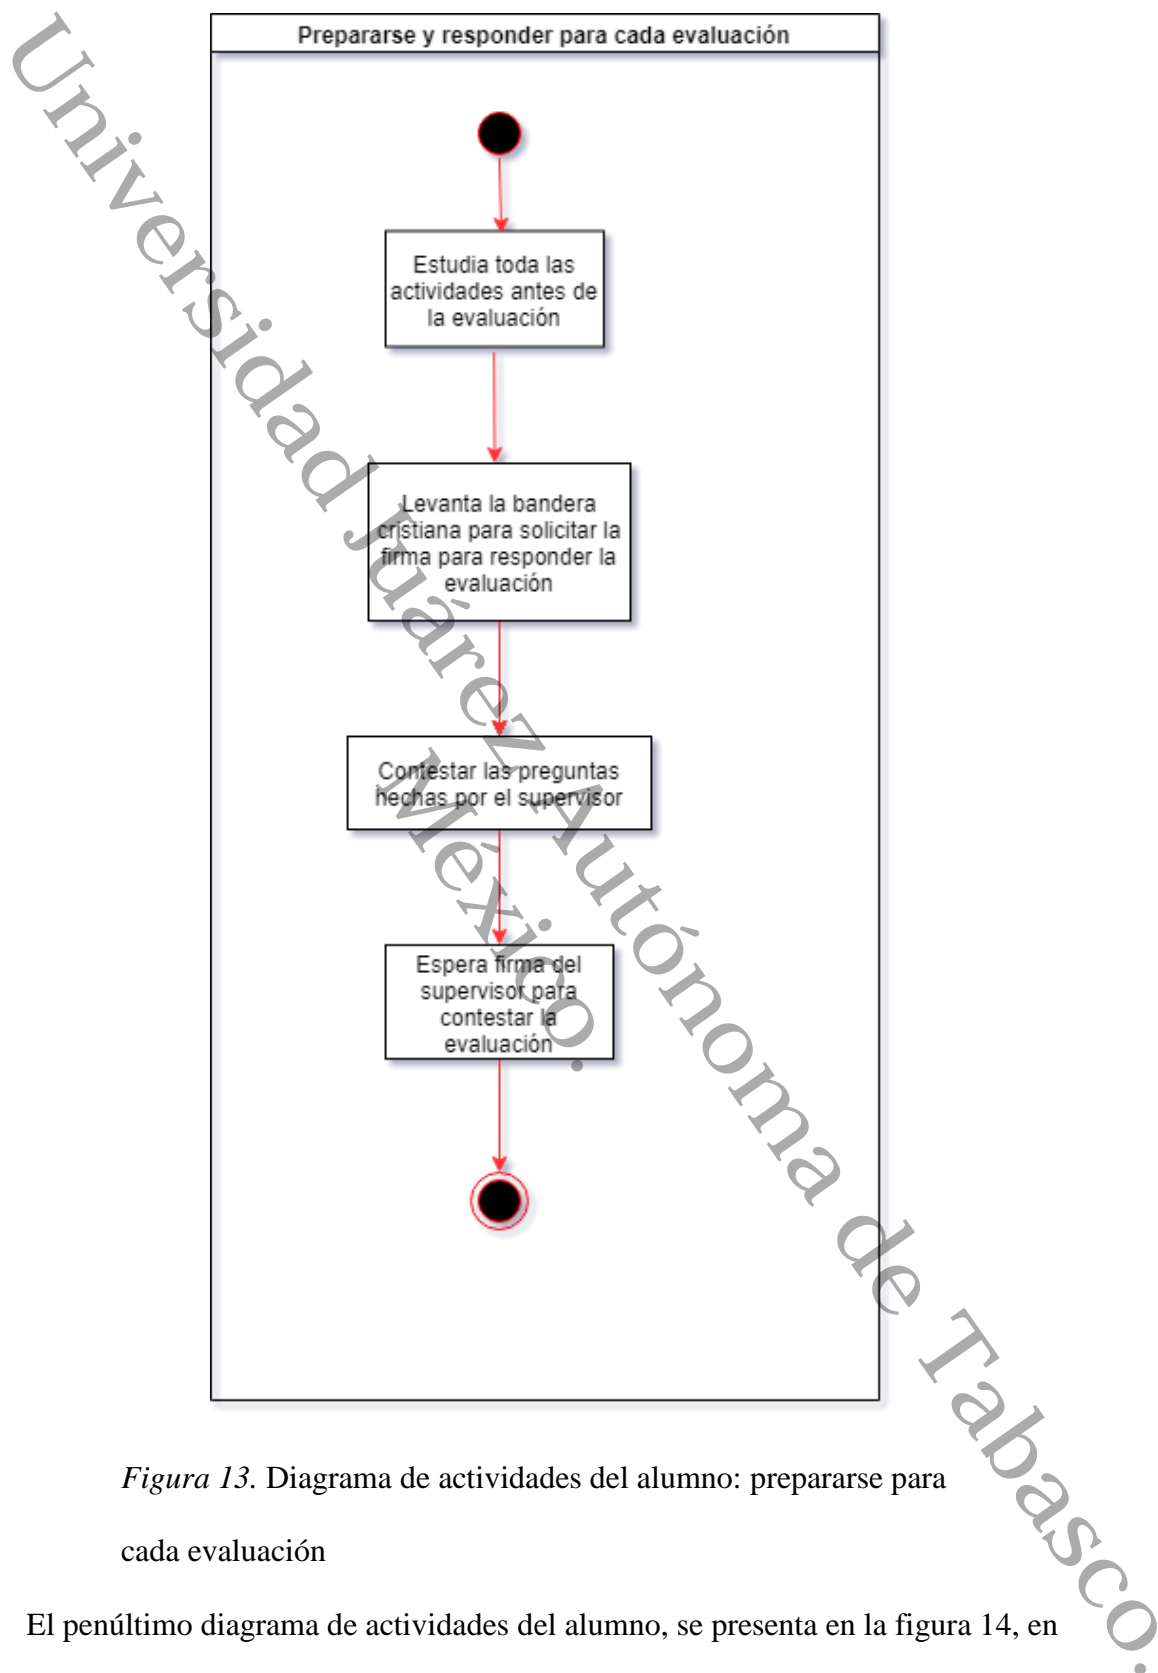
Prepararse y responder para cada evaluación

Estudia toda las actividades antes de la evaluación

Levanta la bandera cristiana para solicitar la firma para responder la evaluación

Contestar las preguntas hechas por el supervisor

Espera firma del supervisor para contestar la evaluación

*Figura 13.* Diagrama de actividades del alumno: prepararse para cada evaluación

El penúltimo diagrama de actividades del alumno, se presenta en la figura 14, en

Universidad Juárez Autónoma de Tabasco.
México.